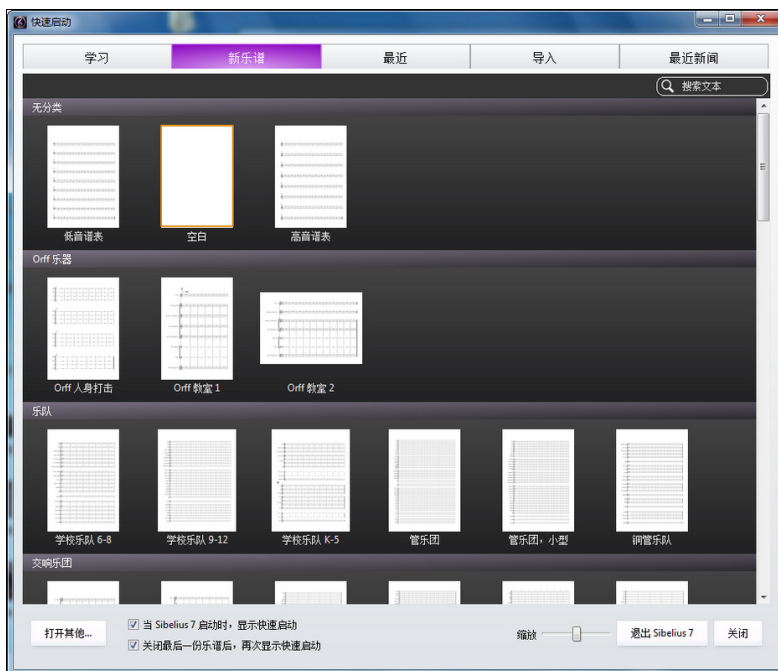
快速启动

学习 | 新乐谱 | 最近 | 导入 | 最近新闻

搜索文本

无分类

低音谱表

空白

高音谱表

Orff 乐器

Orff 人身打击

Orff 教室 1

Orff 教室 2

乐队

学校乐队 6-8

学校乐队 9-12

学校乐队 K-5

管乐团

管乐团，小型

铜管乐队

交响乐团

打开其他...

当 Sibelius 7 启动时，显示快速启动

关闭最后一份乐谱后，再次显示快速启动

缩放

退出 Sibelius 7

关闭